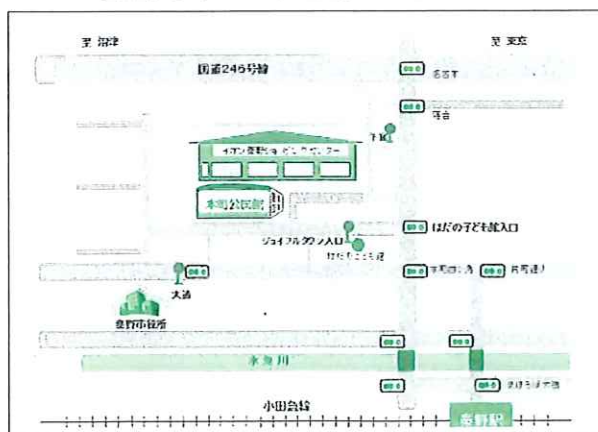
至 沼津

至 東京

国道246号線

名古木

落合

下宿

イオン秦野ショッピングセンター

本町公民館

はだの子ども館入口

ジョイフルタウン入口

はだのこども館

大道

本町四ツ角

尾尻通り

秦野市役所

水無川

まほろば大橋

小田急線

秦野駅